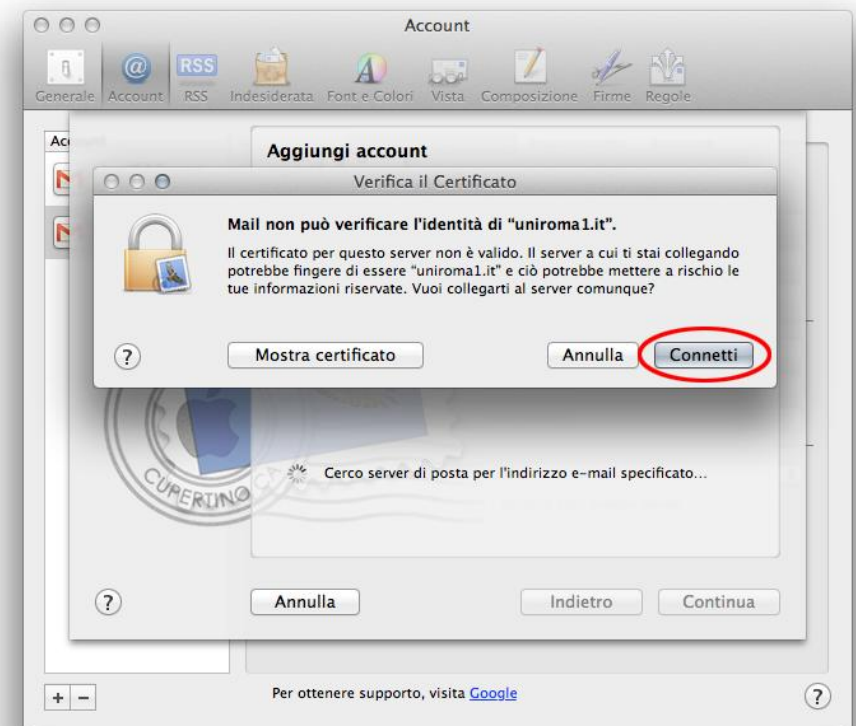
Account

Generale Account RSS Indesiderata Font e Colori Vista Composizione Firme Regole

Ac

Aggiungi account

Verifica il Certificato

Mail non può verificare l'identità di "uniroma1.it".

Il certificato per questo server non è valido. Il server a cui ti stai collegando potrebbe fingere di essere "uniroma1.it" e ciò potrebbe mettere a rischio le tue informazioni riservate. Vuoi collegarti al server comunque?

?

Mostra certificato

Annulla

Connetti

CUPERTINO CA

Cerco server di posta per l'indirizzo e-mail specificato...

?

Annulla

Indietro

Continua

+ −

Per ottenere supporto, visita Google

?